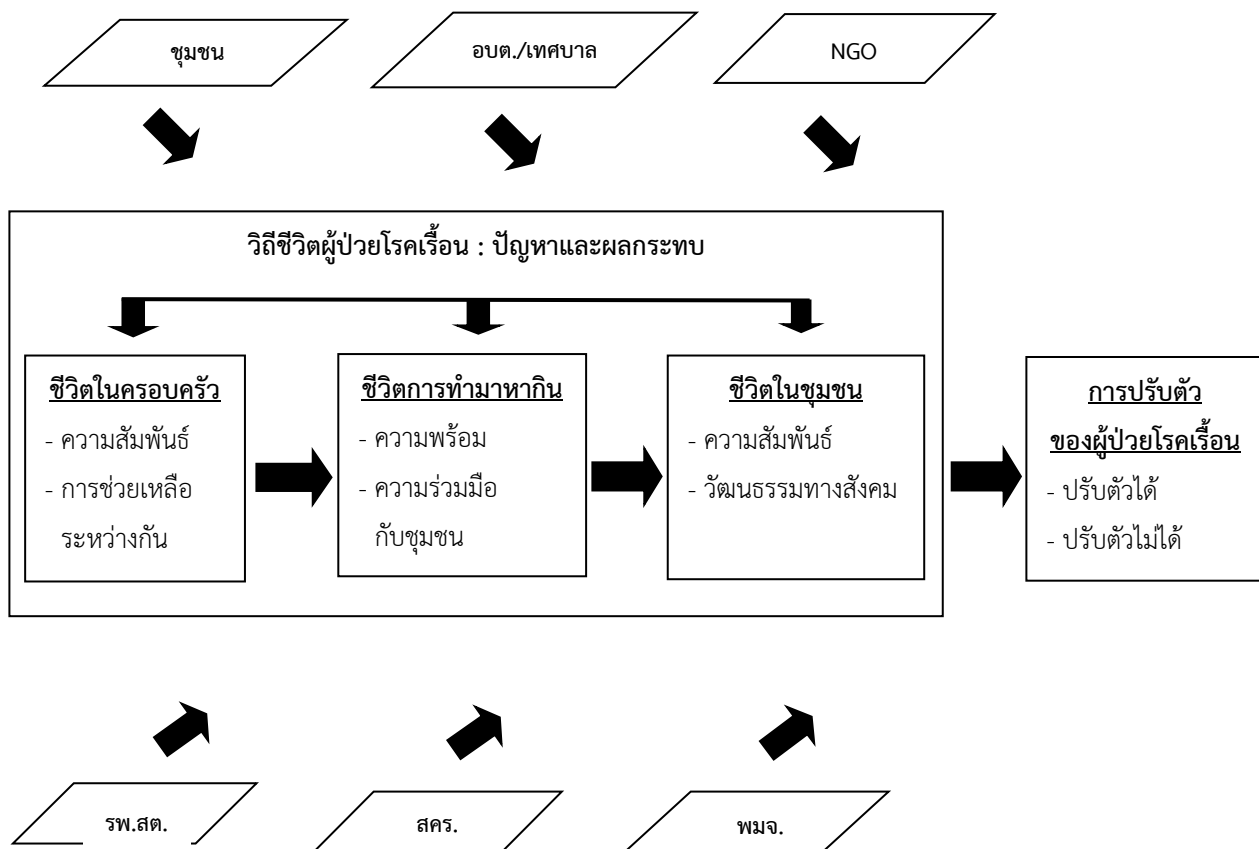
ชุมชน

อบต./เทศบาล

NGO

วิถีชีวิตผู้ป่วยโรคเรื้อน : ปัญหาและผลกระทบ

ชีวิตในครอบครัว
- ความสัมพันธ์
- การช่วยเหลือระหว่างกัน

ชีวิตการทำมาหากิน
- ความพร้อม
- ความร่วมมือกับชุมชน

ชีวิตในชุมชน
- ความสัมพันธ์
- วัฒนธรรมทางสังคม

การปรับตัวของผู้ป่วยโรคเรื้อน
- ปรับตัวได้
- ปรับตัวไม่ได้

รพ.สต.

สคร.

พมจ.